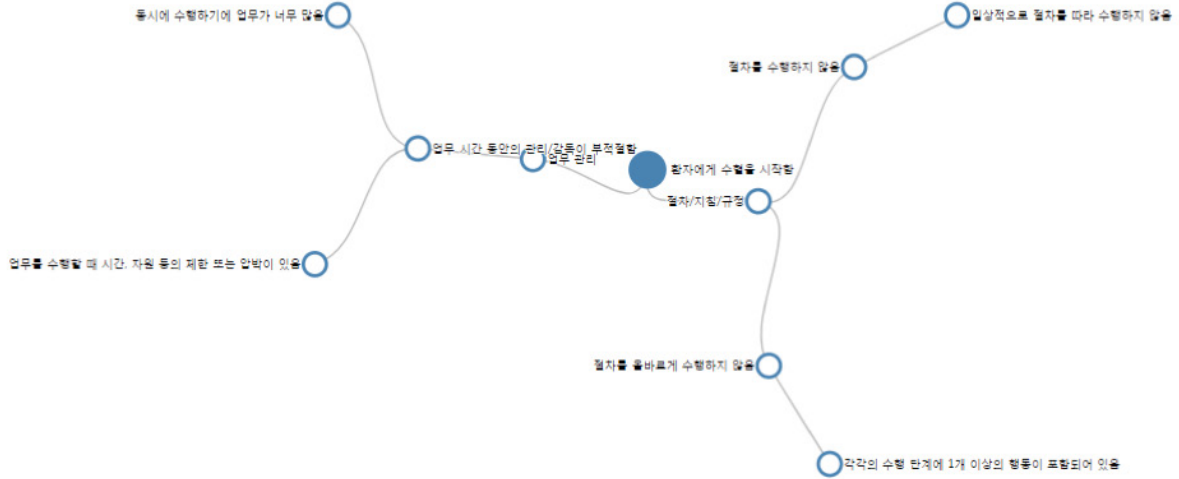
동시에 수행하기에 업무가 너무 많음

일상적으로 절차를 따라 수행하지 않음

절차를 수행하지 않음

업무 시간 동안의 관리/감독이 부적절함

업무 관리

환자에게 수혈을 시작함

절차/지침/규정

업무를 수행할 때 시간, 자원 등의 제한 또는 압박이 있음

절차를 올바르게 수행하지 않음

각각의 수행 단계에 1개 이상의 행동이 포함되어 있음